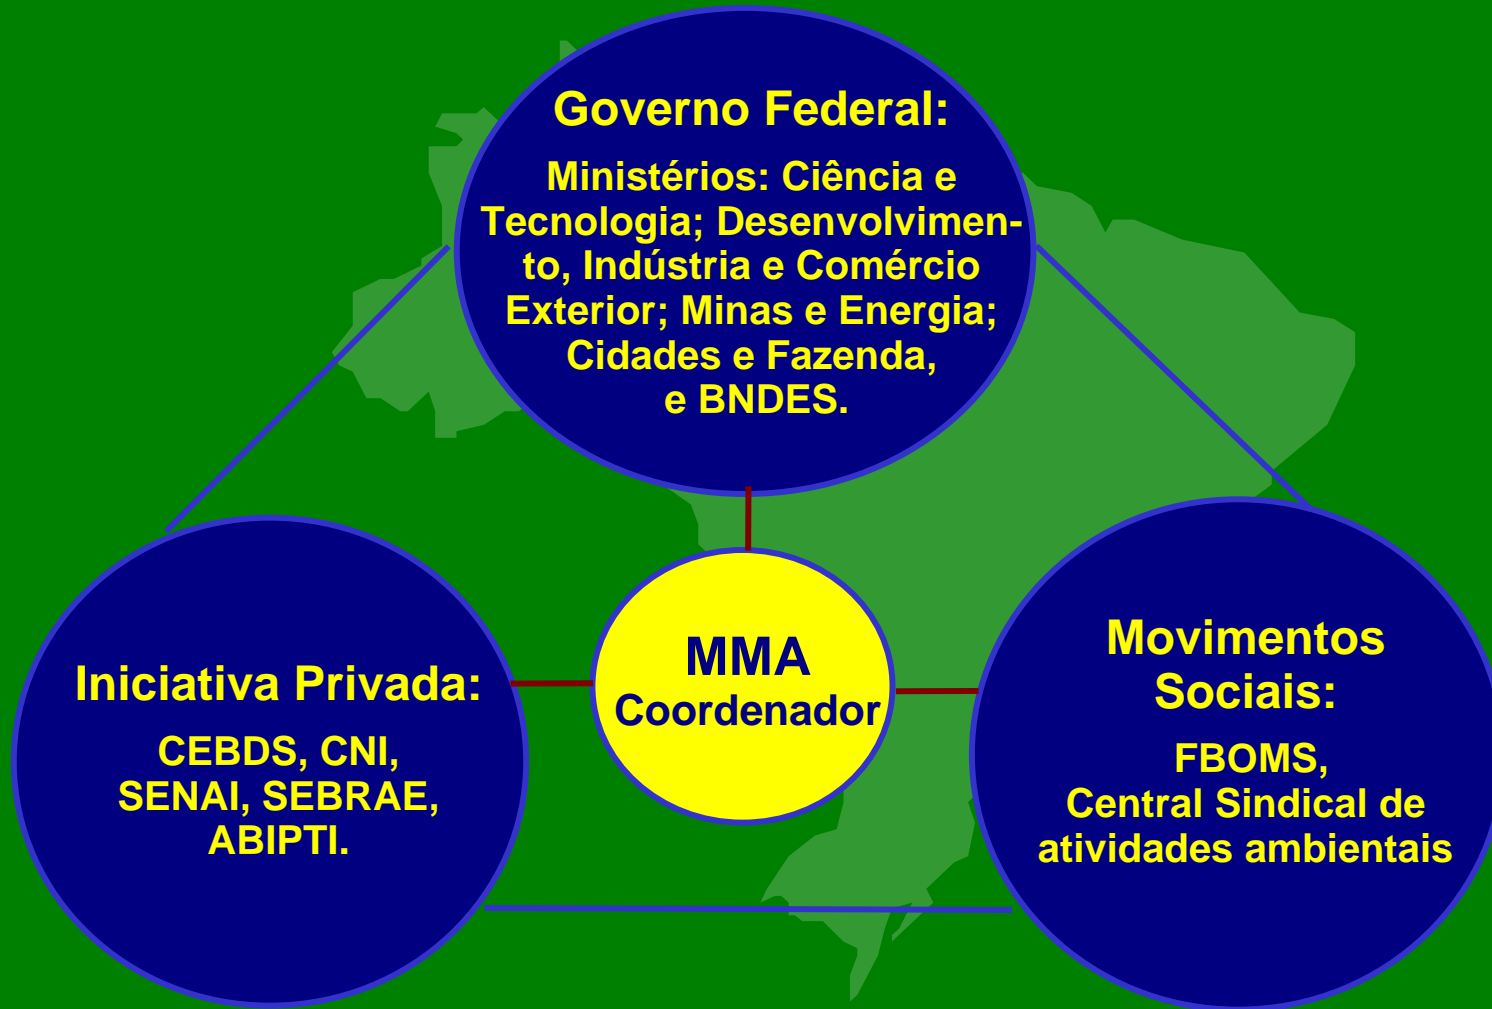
Governo Federal:

Ministérios: Ciência e Tecnologia; Desenvolvimento, Indústria e Comércio Exterior; Minas e Energia; Cidades e Fazenda, e BNDES.

MMA
Coordenador

Iniciativa Privada:

CEBDS, CNI, SENAI, SEBRAE, ABIPTI.

Movimentos Sociais:

FBOMS, Central Sindical de atividades ambientais